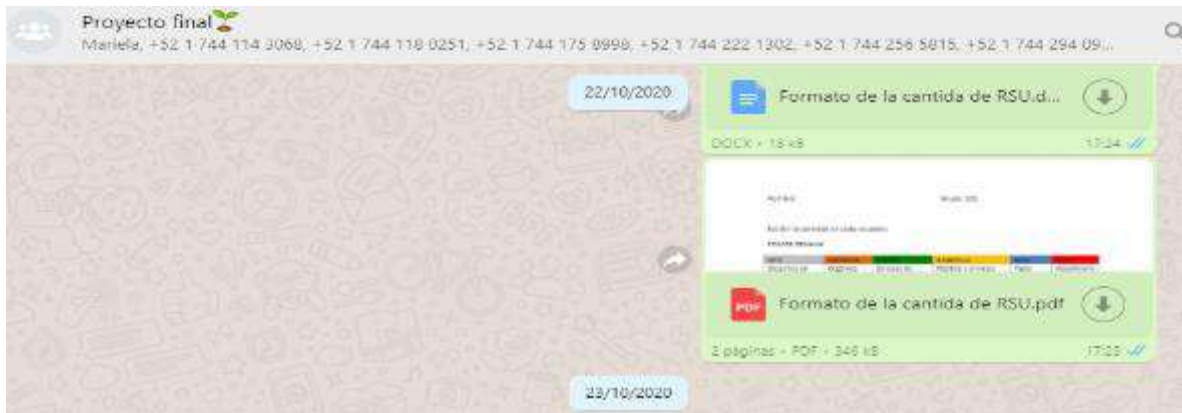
Proyecto final🌱

Mariela, +52 1 744 114 3068, +52 1 744 118 0251, +52 1 744 175 8998, +52 1 744 222 1302, +52 1 744 256 5815, +52 1 744 294 09...

22/10/2020

Formato de la cantida de RSU.d...

DOCX • 18 kB

17:24

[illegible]

Formato de la cantida de RSU.pdf

PDF

2 páginas • PDF • 346 kB

17:25

23/10/2020